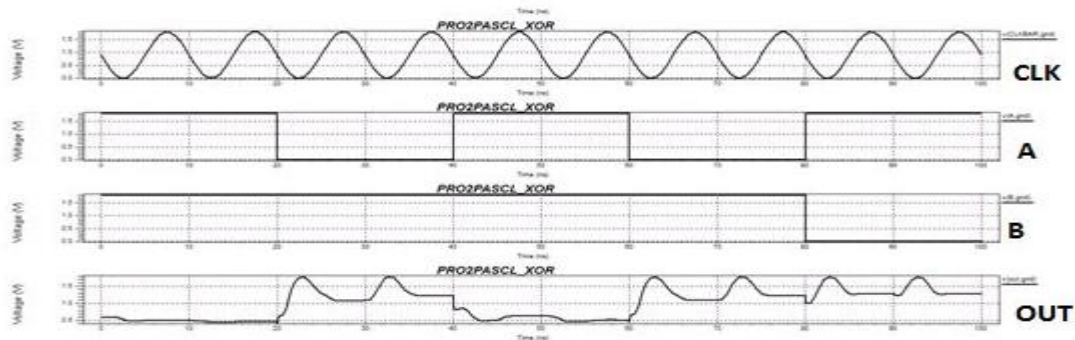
Time (ns)
PRO2PASCL_XOR
Voltage (V)
v(CLKBAR,gnd)
CLK
0 10 20 30 40 50 60 70 80 90 100

PRO2PASCL_XOR
Voltage (V)
v(A,gnd)
A
0 10 20 30 40 50 60 70 80 90 100

PRO2PASCL_XOR
Voltage (V)
v(B,gnd)
B
0 10 20 30 40 50 60 70 80 90 100

PRO2PASCL_XOR
Voltage (V)
v(out,gnd)
OUT
0 10 20 30 40 50 60 70 80 90 100
Time (ns)